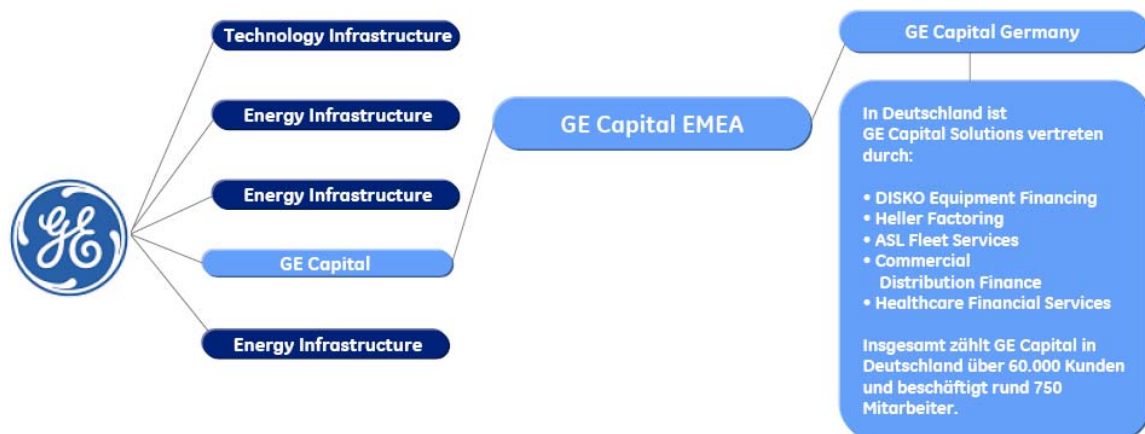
GE

Technology Infrastructure

Energy Infrastructure

Energy Infrastructure

GE Capital

Energy Infrastructure

GE Capital EMEA

GE Capital Germany

In Deutschland ist GE Capital Solutions vertreten durch:

• DISKO Equipment Financing
• Heller Factoring
• ASL Fleet Services
• Commercial Distribution Finance
• Healthcare Financial Services

Insgesamt zählt GE Capital in Deutschland über 60.000 Kunden und beschäftigt rund 750 Mitarbeiter.